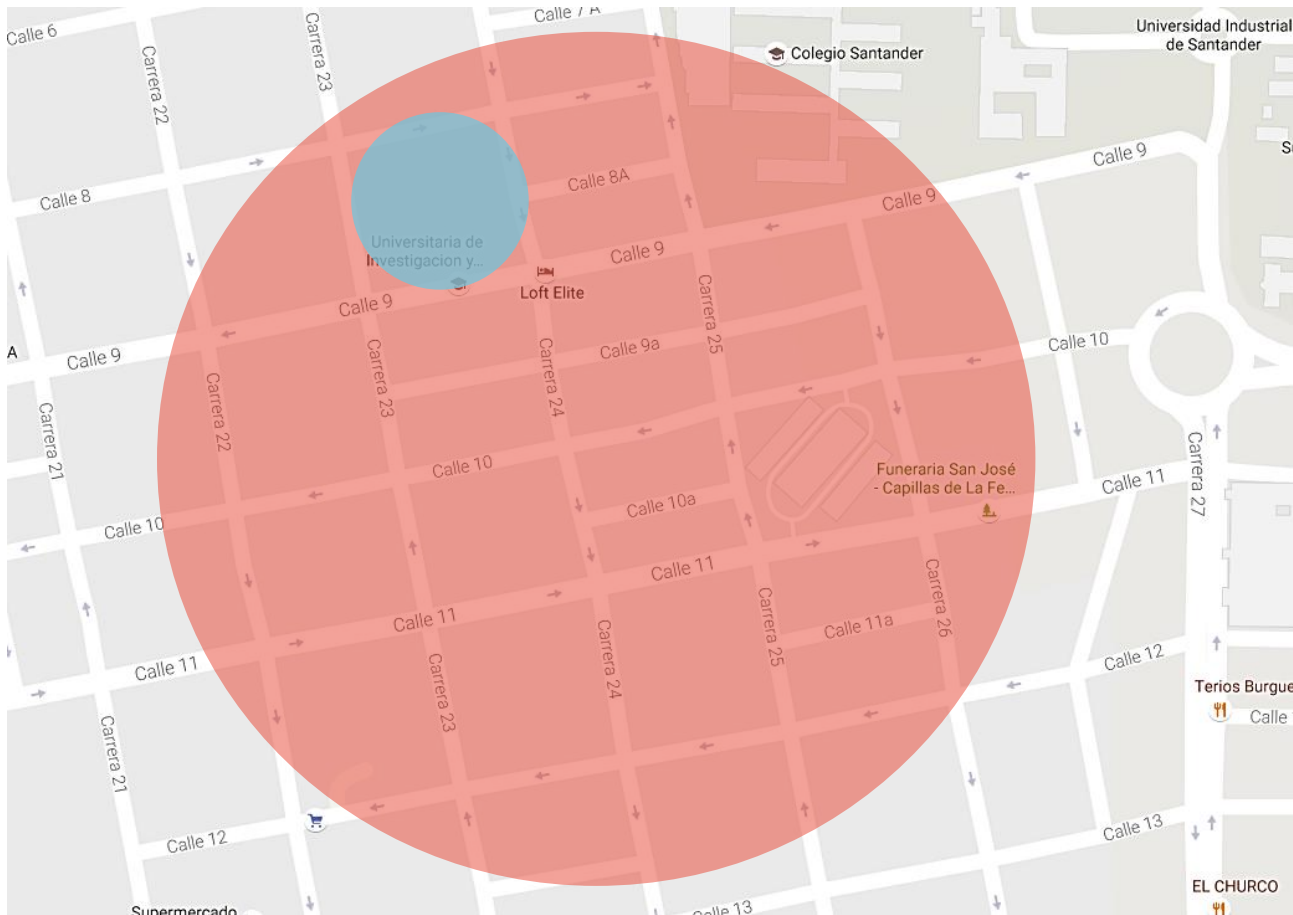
Calle 7 A
Calle 6
Carrera 22
Carrera 23
Colegio Santander
Universidad Industrial de Santander
S
Calle 9
Calle 8
Calle 8A
Calle 9
Universitaria de Investigacion y...
Calle 9
Loft Elite
Calle 9
A
Calle 9
Carrera 25
Calle 9a
Calle 10
Carrera 21
Carrera 22
Carrera 23
Carrera 24
Calle 10
Funeraria San José - Capillas de La Fe...
Calle 11
Carrera 27
Calle 10
Calle 10a
Calle 11
Carrera 25
Carrera 26
Calle 11
Carrera 24
Calle 11a
Calle 11
Carrera 23
Calle 12
Terios Burgue
Calle
Carrera 21
Calle 12
Calle 13
EL CHURCO
Supermercado
Calle 13